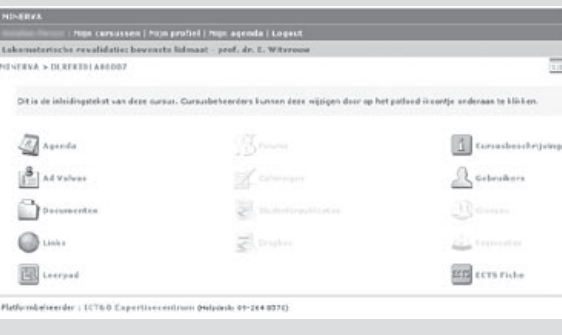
MINERVA

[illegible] | Mijn cursussen | Mijn profiel | Mijn agenda | Logout

Locomotorische revalidatie: bovenste lidmaat - prof. dr. E. Witvrouw

MINERVA > DLREFED1A00007

Dit is de inleidingtekst van deze cursus. Cursusbeheerders kunnen deze wijzigen door op het potlood icoontje onderaan te klikken.

Agenda
Forums
Cursusbeschrijving
Ad Valvas
Opdrachten
Gebruikers
Documenten
Studentenpublicaties
Groepen
Links
Dropbox
Evaluaties
Leerpad
ECTS Fiche

Platformbeheerder : ICTO Expertisecentrum (Helpdesk: 09-264 8570)